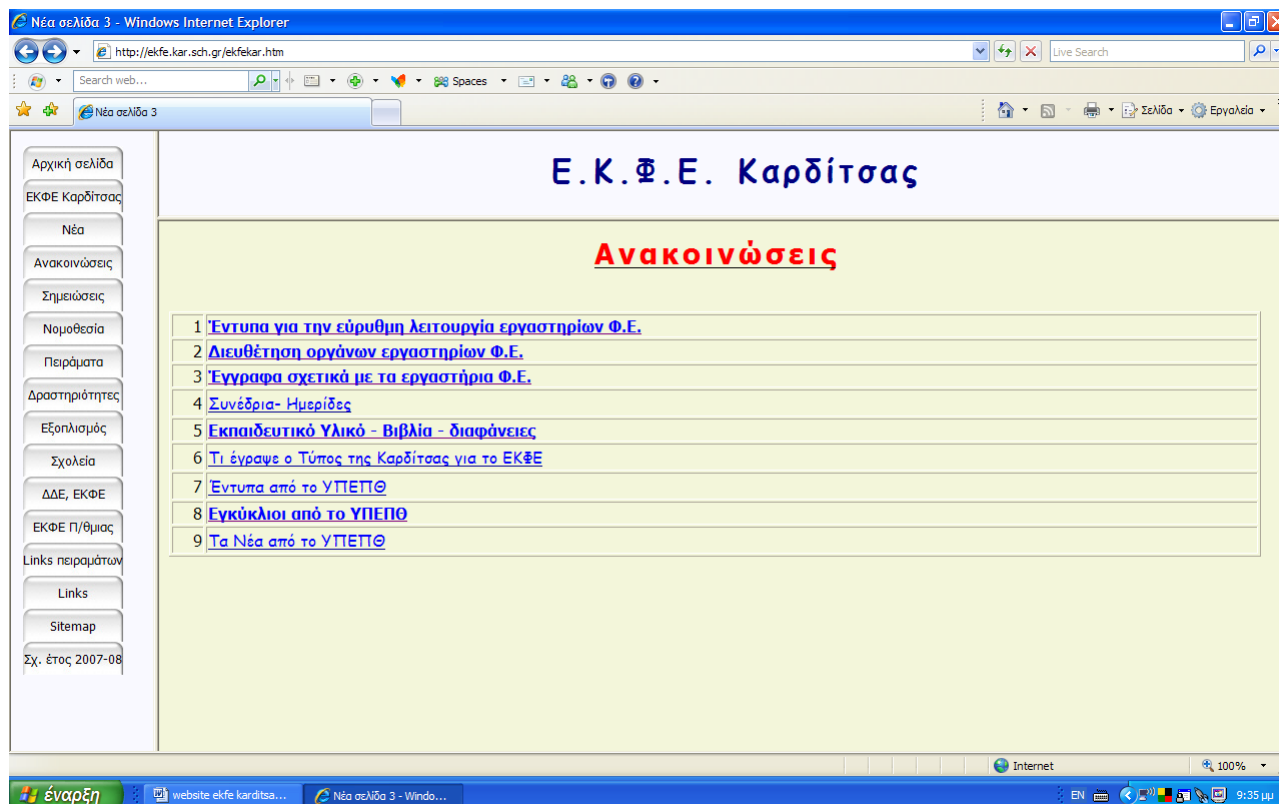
Νέα σελίδα 3 - Windows Internet Explorer

http://ekfe.kar.sch.gr/ekfekar.htm

Live Search

Search web...

Spaces

Νέα σελίδα 3

Σελίδα

Εργαλεία

Αρχική σελίδα
ΕΚΦΕ Καρδίτσας
Νέα
Ανακοινώσεις
Σημειώσεις
Νομοθεσία
Πειράματα
Δραστηριότητες
Εξοπλισμός
Σχολεία
ΔΔΕ, ΕΚΦΕ
ΕΚΦΕ Π/θμιας
Links πειραμάτων
Links
Sitemap
Σχ. έτος 2007-08

Ε.Κ.Φ.Ε. Καρδίτσας

Ανακοινώσεις

| | |
|---|---|
| 1 | Έντυπα για την εύρυθμη λειτουργία εργαστηρίων Φ.Ε. |
| 2 | Διευθέτηση οργάνων εργαστηρίων Φ.Ε. |
| 3 | Έγγραφα σχετικά με τα εργαστήρια Φ.Ε. |
| 4 | Συνέδρια- Ημερίδες |
| 5 | Εκπαιδευτικό Υλικό - Βιβλία - διαφάνειες |
| 6 | Τι έγραψε ο Τύπος της Καρδίτσας για το ΕΚΦΕ |
| 7 | Έντυπα από το ΥΠΕΠΘ |
| 8 | Εγκύκλιοι από το ΥΠΕΠΘ |
| 9 | Τα Νέα από το ΥΠΕΠΘ |

Internet

100%

έναρξη

website ekfe karditsa...

Νέα σελίδα 3 - Windo...

EN

9:35 μμ